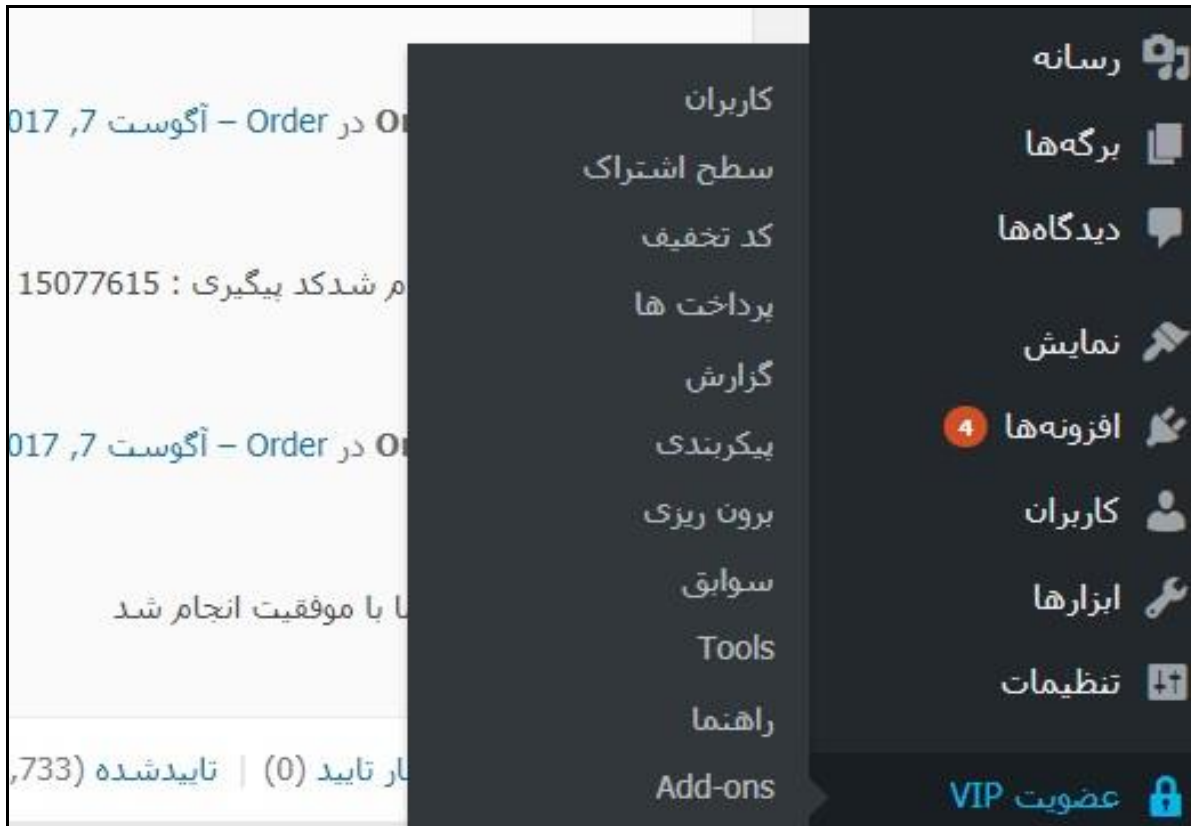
رسانه
برگه‌ها
دیدگاه‌ها
نمایش
افزونه‌ها 4
کاربران
ابزارها
تنظیمات
عضویت VIP

کاربران
سطح اشتراک
کد تخفیف
پرداخت ها
گزارش
پیکربندی
برون ریزی
سوابق
Tools
راهنما
Add-ons

Or در Order – آگوست 7, 017
م شدکد پیگیری : 15077615
Or در Order – آگوست 7, 017
ا با موفقیت انجام شد
ار تایید (0) | تاییدشده (733,